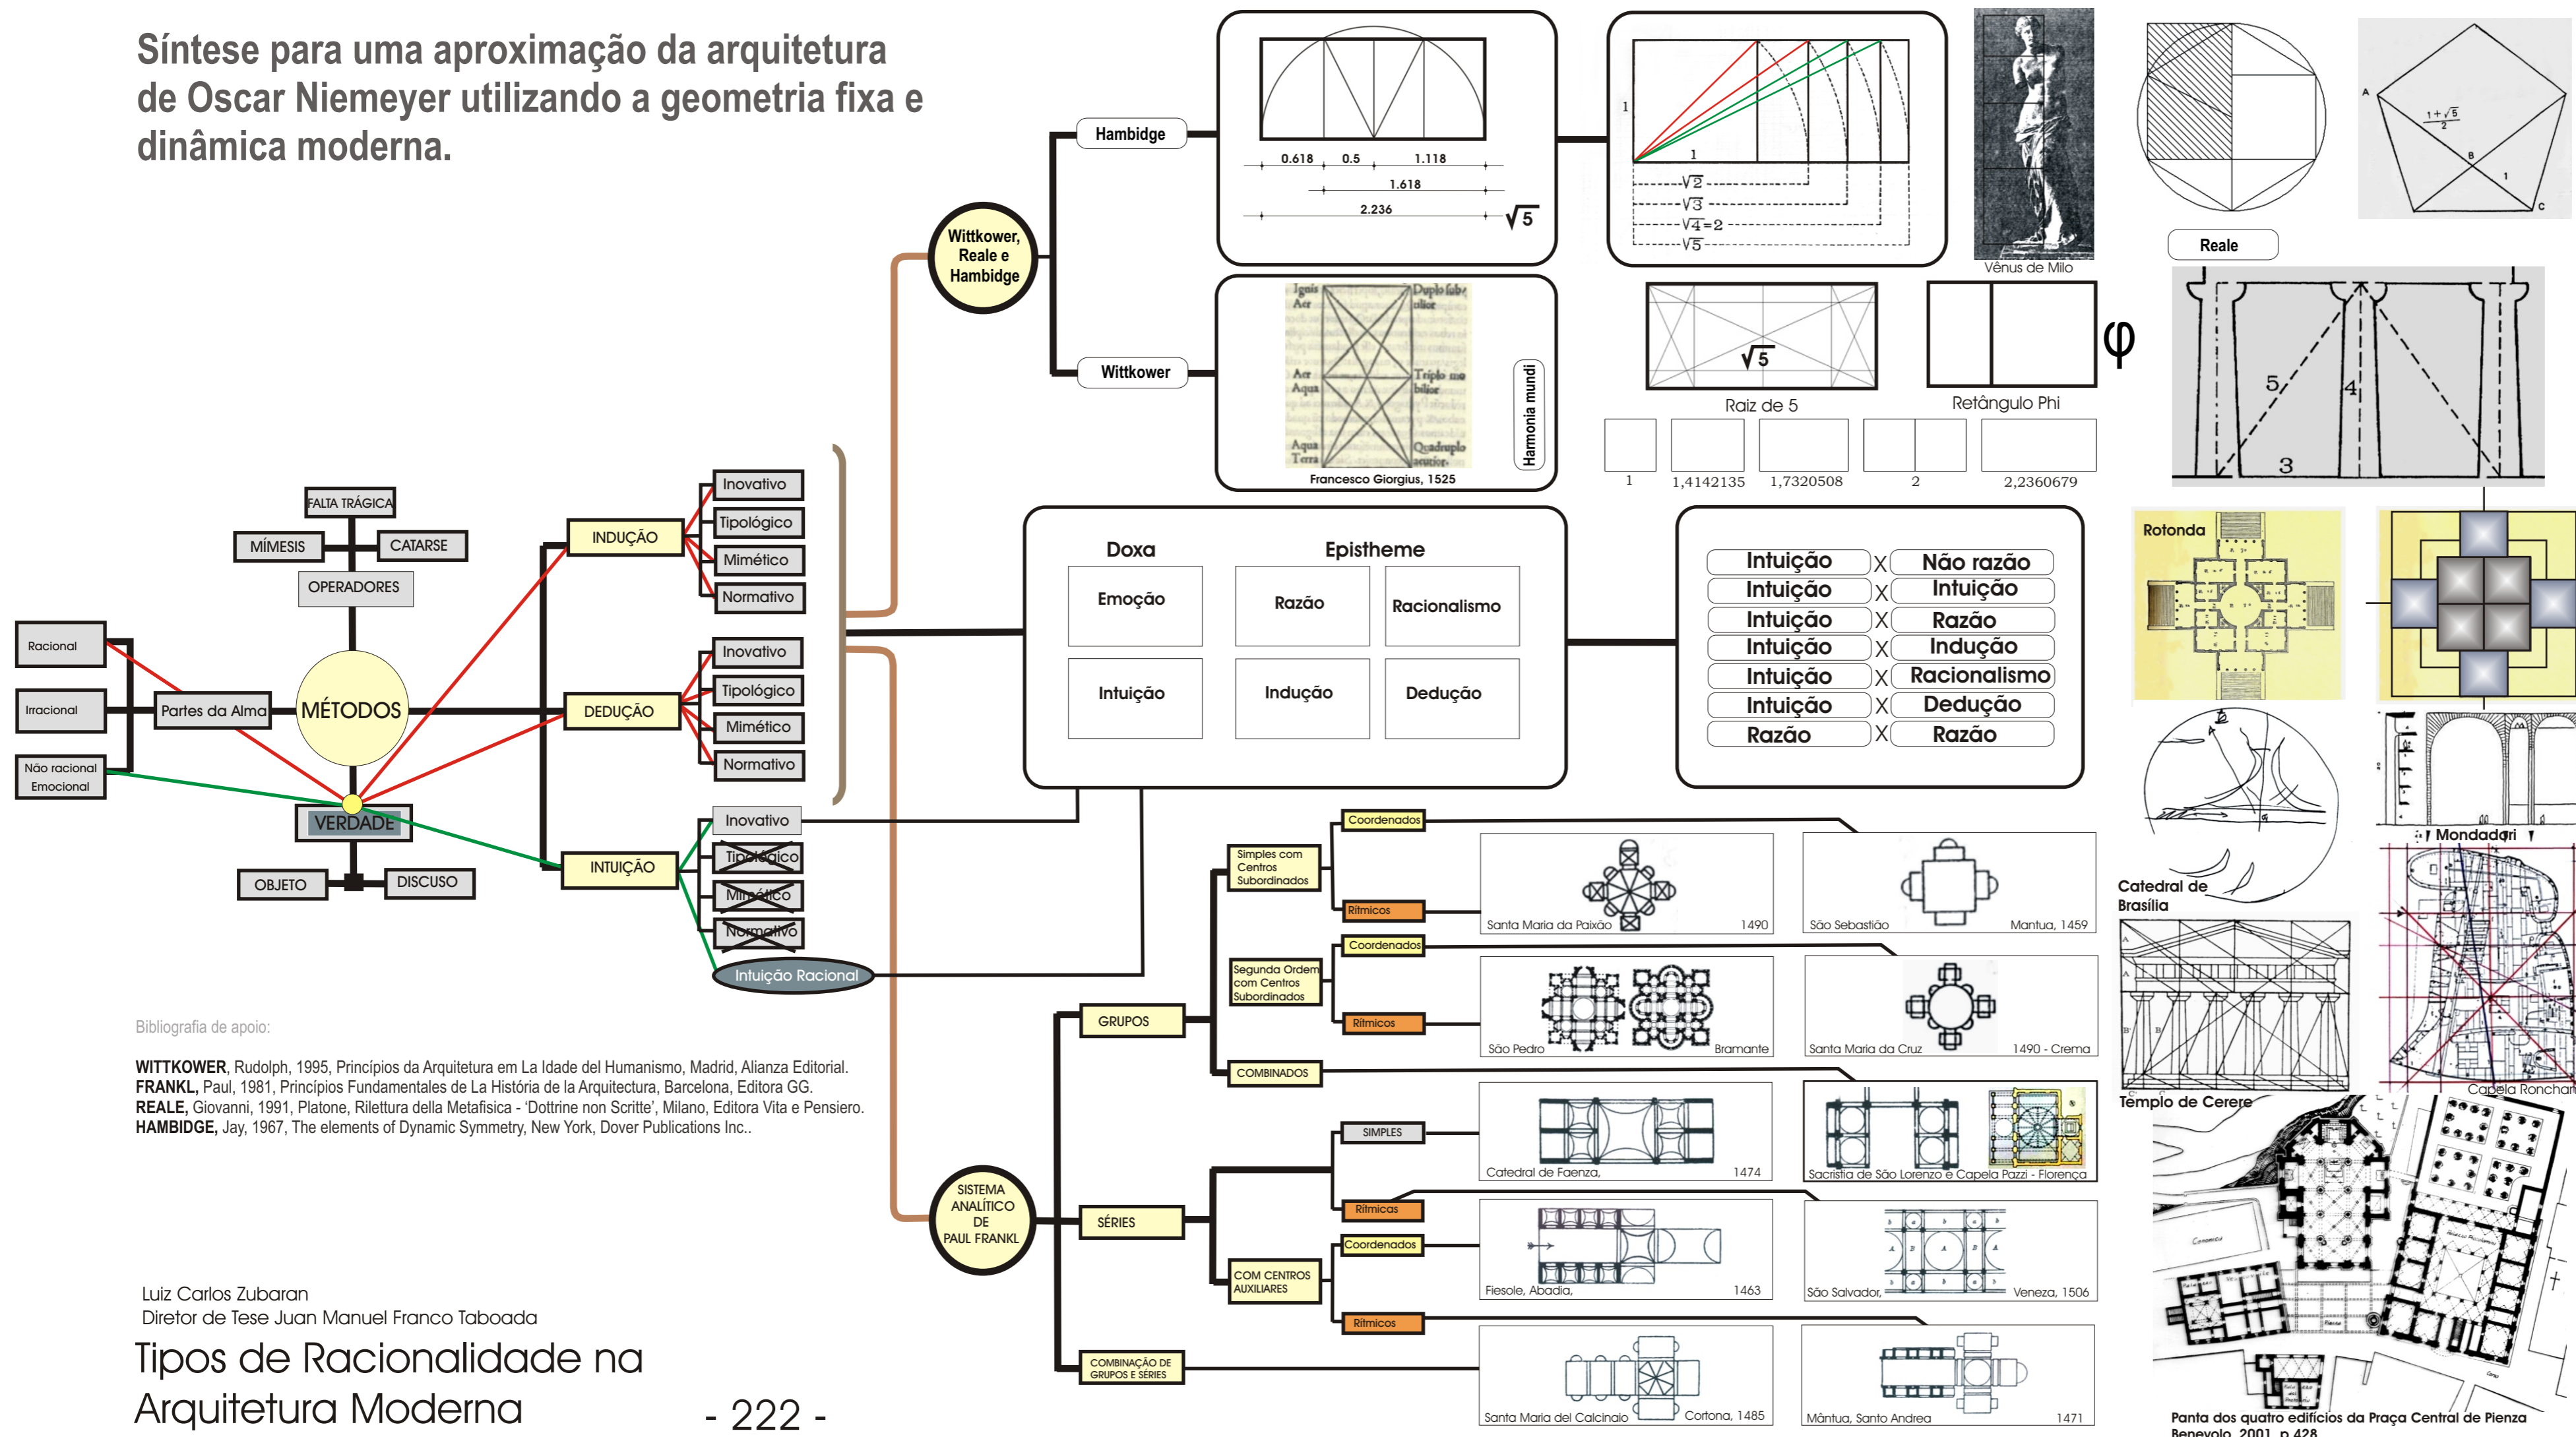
Síntese para uma aproximação da arquitetura de Oscar Niemeyer utilizando a geometria fixa e dinâmica moderna.

Hambidge

0.618 0.5 1.118
1.618
2.236
$\sqrt{5}$

1
1
$\sqrt{2}$
$\sqrt{3}$
$\sqrt{4}=2$
$\sqrt{5}$

Vênus de Milo

A
$\frac{1+\sqrt{5}}{2}$
B
1
C

Reale

Wittkower, Reale e Hambidge

Wittkower

Igais Aer
Duplo sub/ ultior
Aer Aqua
Triplo sus bilior
Aqua Terra
Quadruplo setior.
Francesco Giorgius, 1525
Harmonia mundi

$\sqrt{5}$
Raiz de 5
$\varphi$
Retângulo Phi

1 1,4142135 1,7320508 2 2,2360679

5 4 3

FALTA TRÁGICA
MÍMESIS
CATARSE
OPERADORES
Racional
Irracional
Não racional Emocional
Partes da Alma
MÉTODOS
VERDADE
OBJETO
DISCUSO

INDUÇÃO
Inovativo
Tipológico
Mimético
Normativo
DEDUÇÃO
Inovativo
Tipológico
Mimético
Normativo
INTUIÇÃO
Inovativo
Tipológico
Mimético
Normativo
Intuição Racional

Doxa
Epistheme
Emoção
Razão
Racionalismo
Intuição
Indução
Dedução

Intuição X Não razão
Intuição X Intuição
Intuição X Razão
Intuição X Indução
Intuição X Racionalismo
Intuição X Dedução
Razão X Razão

Rotonda
Mondadori
Catedral de Brasília
Templo de Cerere
Capela Ronchamp

Simples com Centros Subordinados
Coordenados
Ritmicos
Santa Maria da Paixão 1490
São Sebastião Mantua, 1459
Segunda Ordem com Centros Subordinados
Coordenados
Ritmicos
São Pedro Bramante
Santa Maria da Cruz 1490 - Crema
GRUPOS
COMBINADOS
SIMPLES
Catedral de Faenza, 1474
Sacristia de São Lorenzo e Capela Pazzi - Florença
SISTEMA ANALÍTICO DE PAUL FRANKL
SÉRIES
Ritmicas
Coordenados
COM CENTROS AUXILIARES
Fiesole, Abadia, 1463
São Salvador, Veneza, 1506
Ritmicos
COMBINAÇÃO DE GRUPOS E SÉRIES
Santa Maria del Calcinaio Cortona, 1485
Mântua, Santo Andrea 1471

Panta dos quatro edifícios da Praça Central de Pienza
Benevolo, 2001, p.428

Bibliografia de apoio:

WITTKOWER, Rudolph, 1995, Princípios da Arquitetura em La Idade del Humanismo, Madrid, Alianza Editorial.
FRANKL, Paul, 1981, Principios Fundamentales de La História de la Arquitectura, Barcelona, Editora GG.
REALE, Giovanni, 1991, Platone, Rilettura della Metafisica - 'Dottrine non Scritte', Milano, Editora Vita e Pensiero.
HAMBIDGE, Jay, 1967, The elements of Dynamic Symmetry, New York, Dover Publications Inc..

Luiz Carlos Zubaran
Diretor de Tese Juan Manuel Franco Taboada
Tipos de Racionalidade na Arquitetura Moderna
- 222 -